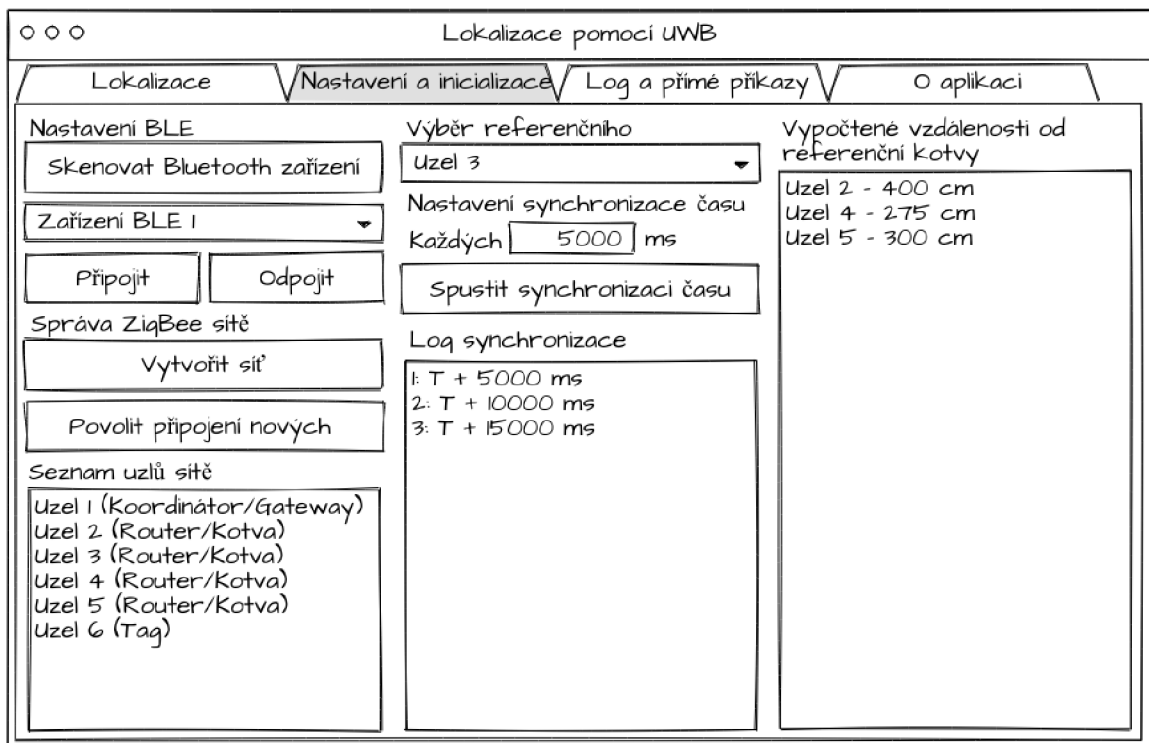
Lokalizace pomocí UWB

Lokalizace | Nastavení a inicializace | Log a přímé příkazy | O aplikaci

Nastavení BLE

Skenovat Bluetooth zařízení

Zařízení BLE 1

Připojit

Odpojit

Správa ZigBee sítě

Vytvořit síť

Povolit připojení nových

Seznam uzlů sítě

Uzel 1 (Koordinátor/Gateway)
Uzel 2 (Router/Kotva)
Uzel 3 (Router/Kotva)
Uzel 4 (Router/Kotva)
Uzel 5 (Router/Kotva)
Uzel 6 (Tag)

Výběr referenčního

Uzel 3

Nastavení synchronizace času

Každých 5000 ms

Spustit synchronizaci času

Log synchronizace

1: T + 5000 ms
2: T + 10000 ms
3: T + 15000 ms

Vypočtené vzdálenosti od referenční kotvy

Uzel 2 - 400 cm
Uzel 4 - 275 cm
Uzel 5 - 300 cm